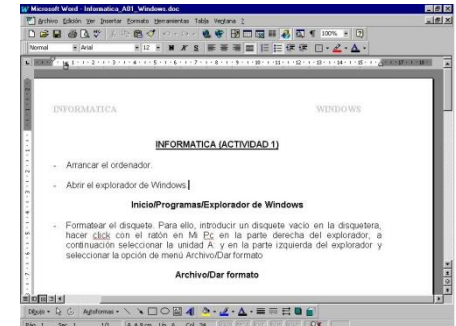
Microsoft Word - Informatica_A01_Windows.doc

Archivo Edición Ver Insertar Formato Herramientas Tabla Ventana ?

Normal Arial 12 N K S 100%

INFORMATICA WINDOWS

INFORMATICA (ACTIVIDAD 1)

- Arrancar el ordenador.

- Abrir el explorador de Windows.

Inicio/Programas/Explorador de Windows

- Formatear el disquete. Para ello, introducir un disquete vacío en la disquetera, hacer click con el ratón en Mi Pc en la parte derecha del explorador, a continuación seleccionar la unidad A: y en la parte izquierda del explorador y seleccionar la opción de menú Archivo/Dar formato

Archivo/Dar formato

Dibujo Autoformas

Pág. 1 Sec. 1 1/2 A 4,8 cm Lín. 4 Col. 24